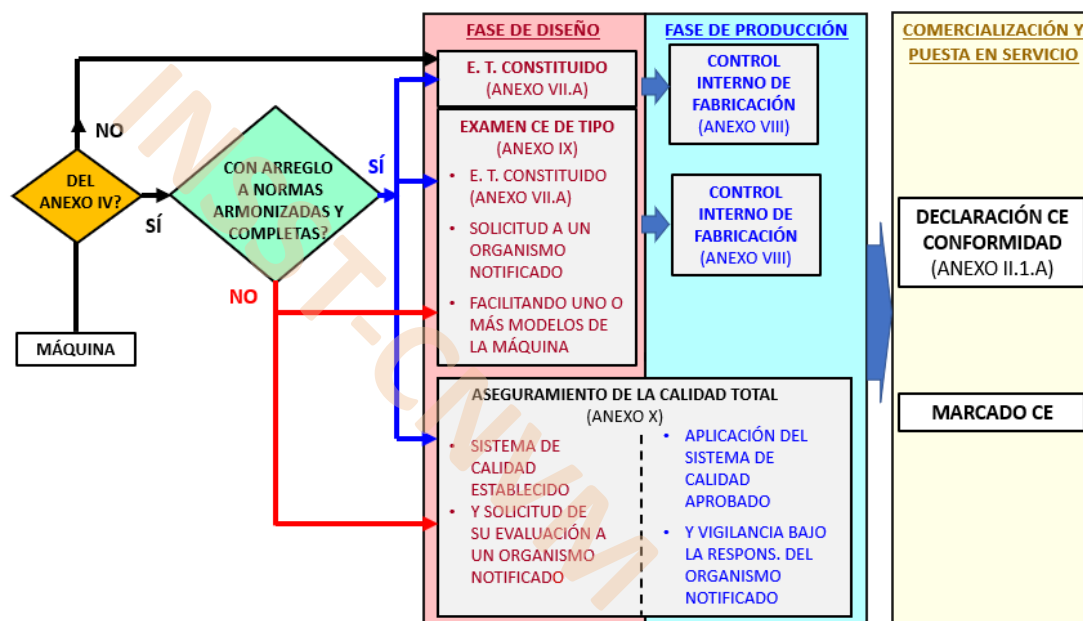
FASE DE DISEÑO

FASE DE PRODUCCIÓN

COMERCIALIZACIÓN Y PUESTA EN SERVICIO

NO

DEL ANEXO IV?

SÍ

MÁQUINA

CON ARREGLO A NORMAS ARMONIZADAS Y COMPLETAS?

SÍ

NO

E. T. CONSTITUIDO (ANEXO VII.A)

CONTROL INTERNO DE FABRICACIÓN (ANEXO VIII)

EXAMEN CE DE TIPO (ANEXO IX)

• E. T. CONSTITUIDO (ANEXO VII.A)
• SOLICITUD A UN ORGANISMO NOTIFICADO
• FACILITANDO UNO O MÁS MODELOS DE LA MÁQUINA

CONTROL INTERNO DE FABRICACIÓN (ANEXO VIII)

DECLARACIÓN CE CONFORMIDAD (ANEXO II.1.A)

ASEGURAMIENTO DE LA CALIDAD TOTAL (ANEXO X)

• SISTEMA DE CALIDAD ESTABLECIDO
• Y SOLICITUD DE SU EVALUACIÓN A UN ORGANISMO NOTIFICADO

• APLICACIÓN DEL SISTEMA DE CALIDAD APROBADO
• Y VIGILANCIA BAJO LA RESPONS. DEL ORGANISMO NOTIFICADO

MARCADO CE

INSST-CNVM